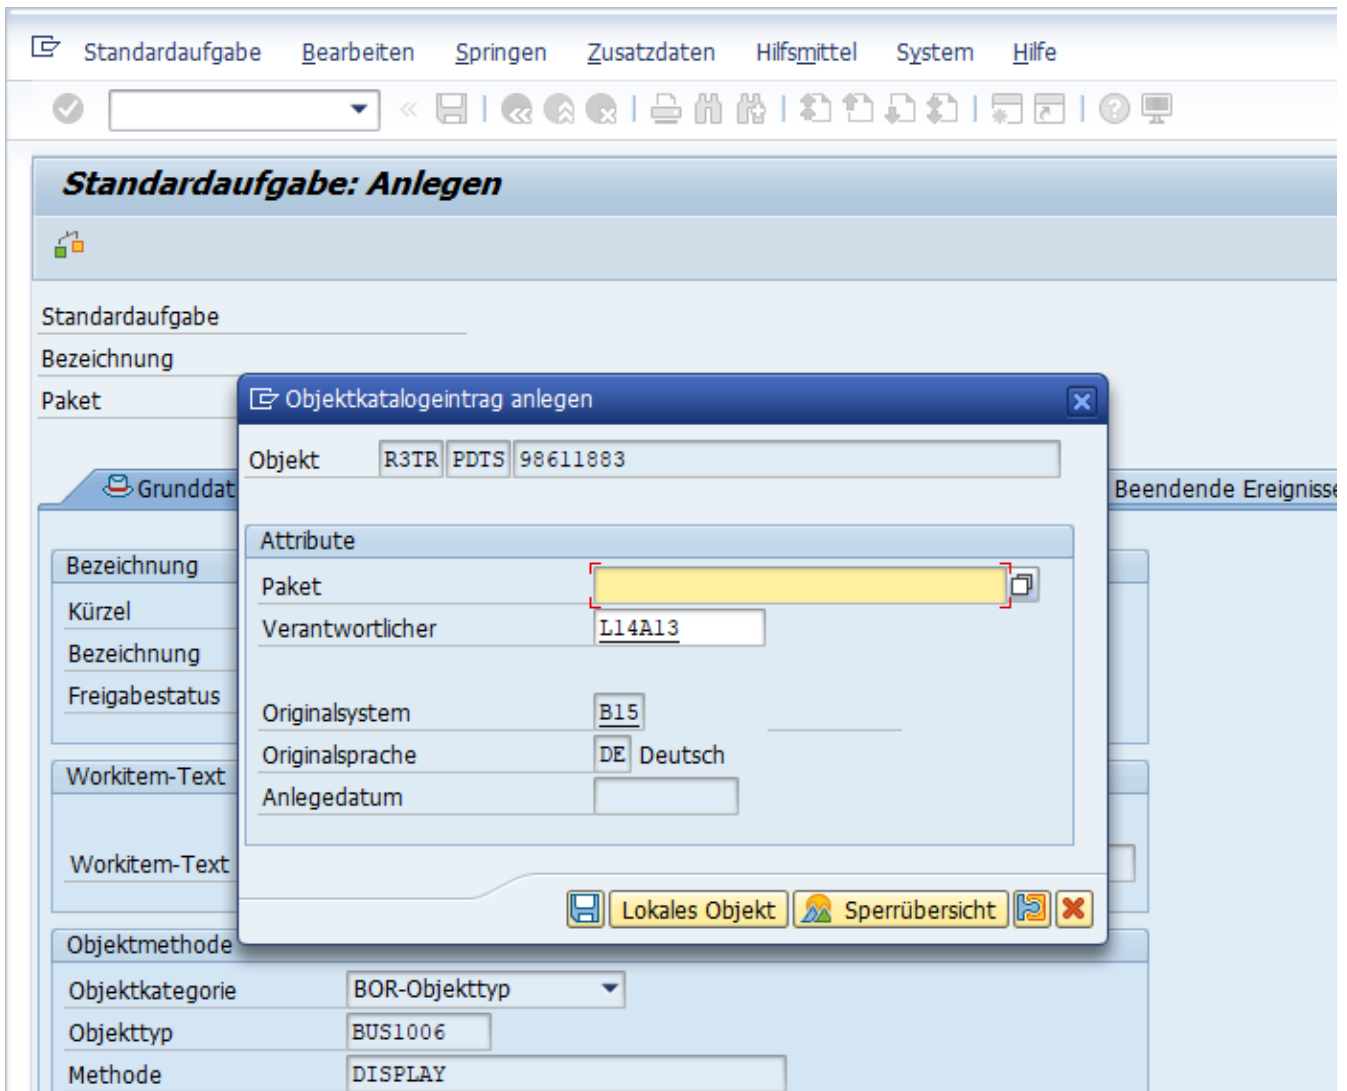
Standardaufgabe Bearbeiten Springen Zusatzdaten Hilfsmittel System Hilfe

Standardaufgabe: Anlegen

Standardaufgabe
Bezeichnung
Paket

Grunddat

Beendende Ereignisse

Bezeichnung
Kürzel
Bezeichnung
Freigabestatus

Workitem-Text
Workitem-Text

Objektmethode
Objektkategorie BOR-Objekttyp
Objekttyp BUS1006
Methode DISPLAY

Objektkatalogeintrag anlegen

Objekt R3TR PDTS 98611883

Attribute
Paket
Verantwortlicher L14A13
Originalsystem B15
Originalsprache DE Deutsch
Anlegedatum

Lokales Objekt Sperrübersicht